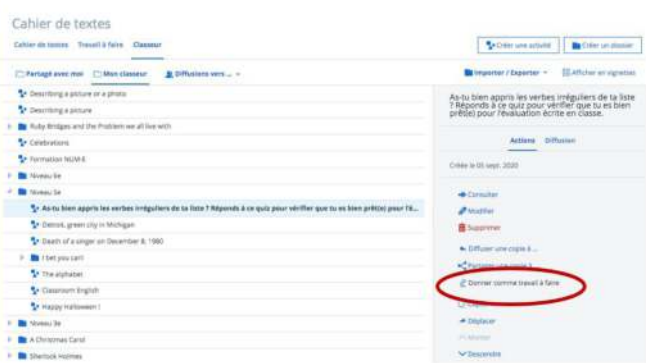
Cahier de textes

Cahier de textes   Travail à faire   Classeur

Créer une activité   Créer un dossier

Partagé avec moi   Mon classeur   Diffusions vers ... ▾

Importer / Exporter ▾   Afficher en vignettes

Describing a picture or a photo
Describing a picture
Ruby Bridges and the Problem we all live with
Celebrations
Formation NUM-E
Niveau 6e
Niveau 5e
As-tu bien appris les verbes irréguliers de ta liste ? Réponds à ce quiz pour vérifier que tu es bien prêt(e) pour l'é...
Detroit, green city in Michigan
Death of a singer on December 8, 1980
I bet you can!
The alphabet
Classroom English
Happy Halloween !
Niveau 3e
A Christmas Carol
Sherlock Holmes

As-tu bien appris les verbes irréguliers de ta liste ? Réponds à ce quiz pour vérifier que tu es bien prêt(e) pour l'évaluation écrite en classe.

Actions   Diffusion

Créée le 05 sept. 2020

Consulter
Modifier
Supprimer
Diffuser une copie à ...
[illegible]
Donner comme travail à faire
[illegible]
Déplacer
Monter
Descendre